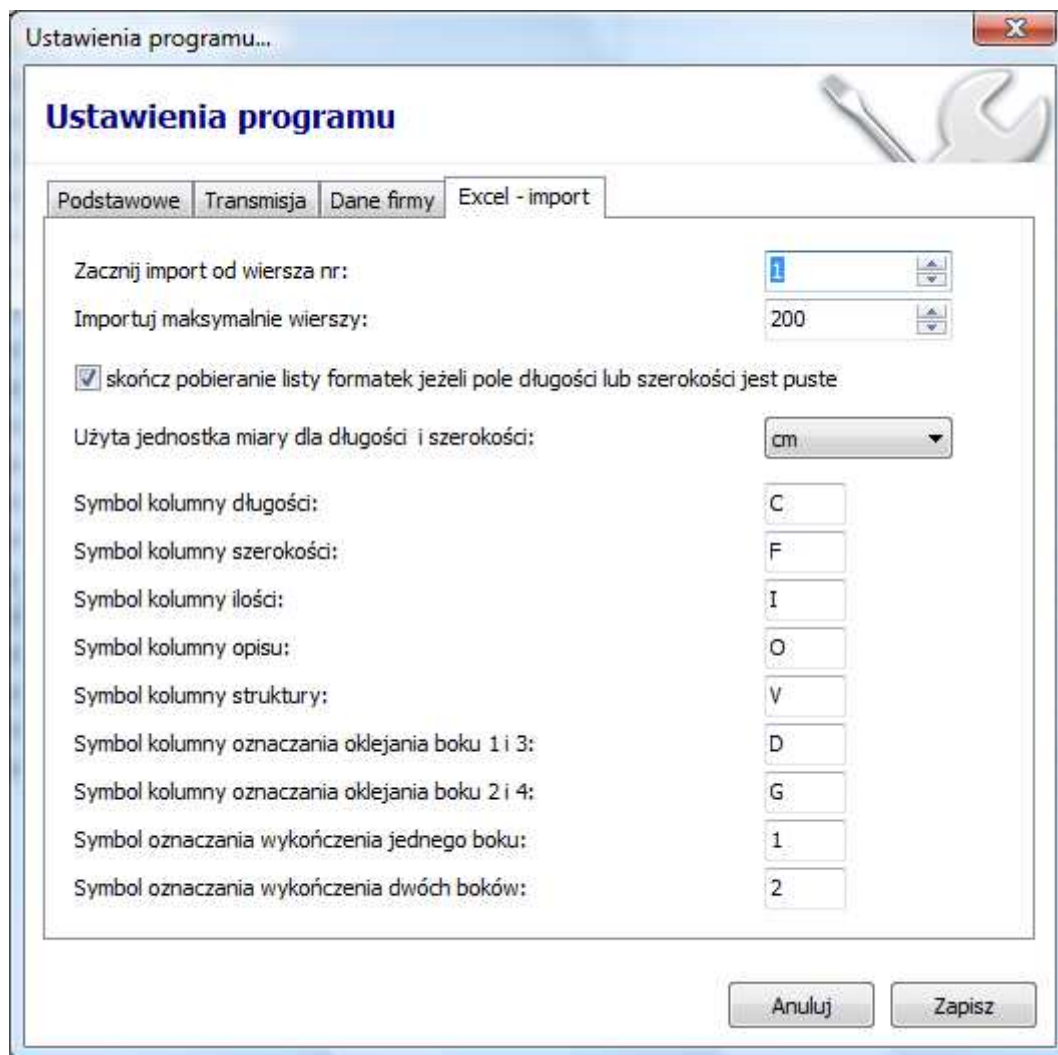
Ustawienia programu...

Ustawienia programu

Podstawowe | Transmisja | Dane firmy | Excel - import

Zacznij import od wiersza nr: 1

Importuj maksymalnie wierszy: 200

skończ pobieranie listy formatek jeżeli pole długości lub szerokości jest puste

Użyta jednostka miary dla długości i szerokości: cm

Symbol kolumny długości: C

Symbol kolumny szerokości: F

Symbol kolumny ilości: I

Symbol kolumny opisu: O

Symbol kolumny struktury: V

Symbol kolumny oznaczania oklejania boku 1 i 3: D

Symbol kolumny oznaczania oklejania boku 2 i 4: G

Symbol oznaczania wykończenia jednego boku: 1

Symbol oznaczania wykończenia dwóch boków: 2

Anuluj

Zapisz